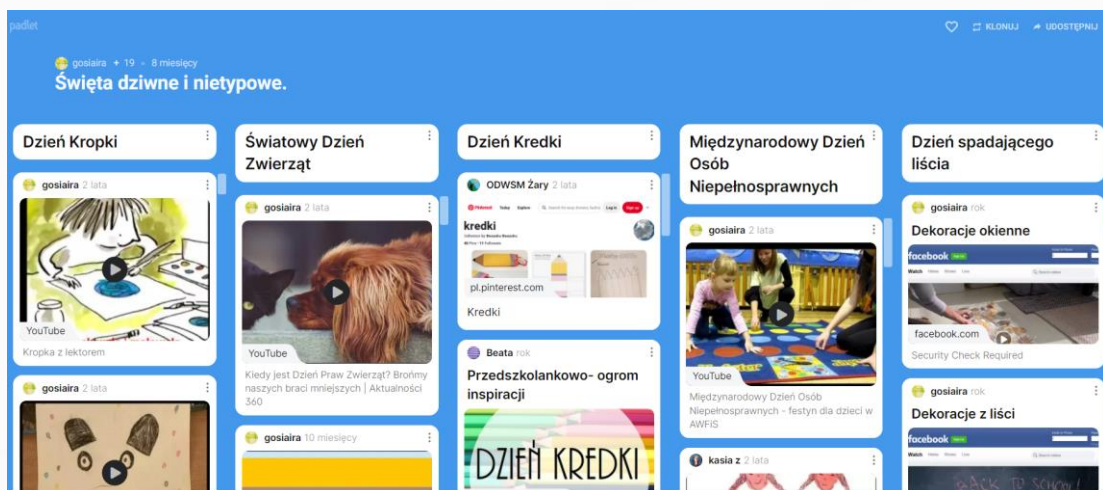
padlet

KLONUJ UDOSTĘPNIJ

gosiaira • 19 • 8 miesięcy

Święta dziwne i nietypowe.

Dzień Kropki

gosiaira 2 lata

YouTube

Kropka z lektorem

gosiaira 2 lata

Światowy Dzień Zwierząt

gosiaira 2 lata

YouTube

Kiedy jest Dzień Praw Zwierząt? Brońmy naszych braci mniejszych | Aktualności 360

gosiaira 10 miesięcy

Dzień Kredki

ODWSM Żary 2 lata

kredki

pl.pinterest.com

Kredki

Beata rok

Przedszkolankowo- ogrom inspiracji

DZIEŃ KREDKI

Międzynarodowy Dzień Osób Niepełnosprawnych

gosiaira 2 lata

YouTube

Międzynarodowy Dzień Osób Niepełnosprawnych - festyn dla dzieci w AWFiS

kasia z 2 lata

Dzień spadającego liścia

gosiaira rok

Dekoracje okienne

facebook

facebook.com

Security Check Required

gosiaira rok

Dekoracje z liści

facebook